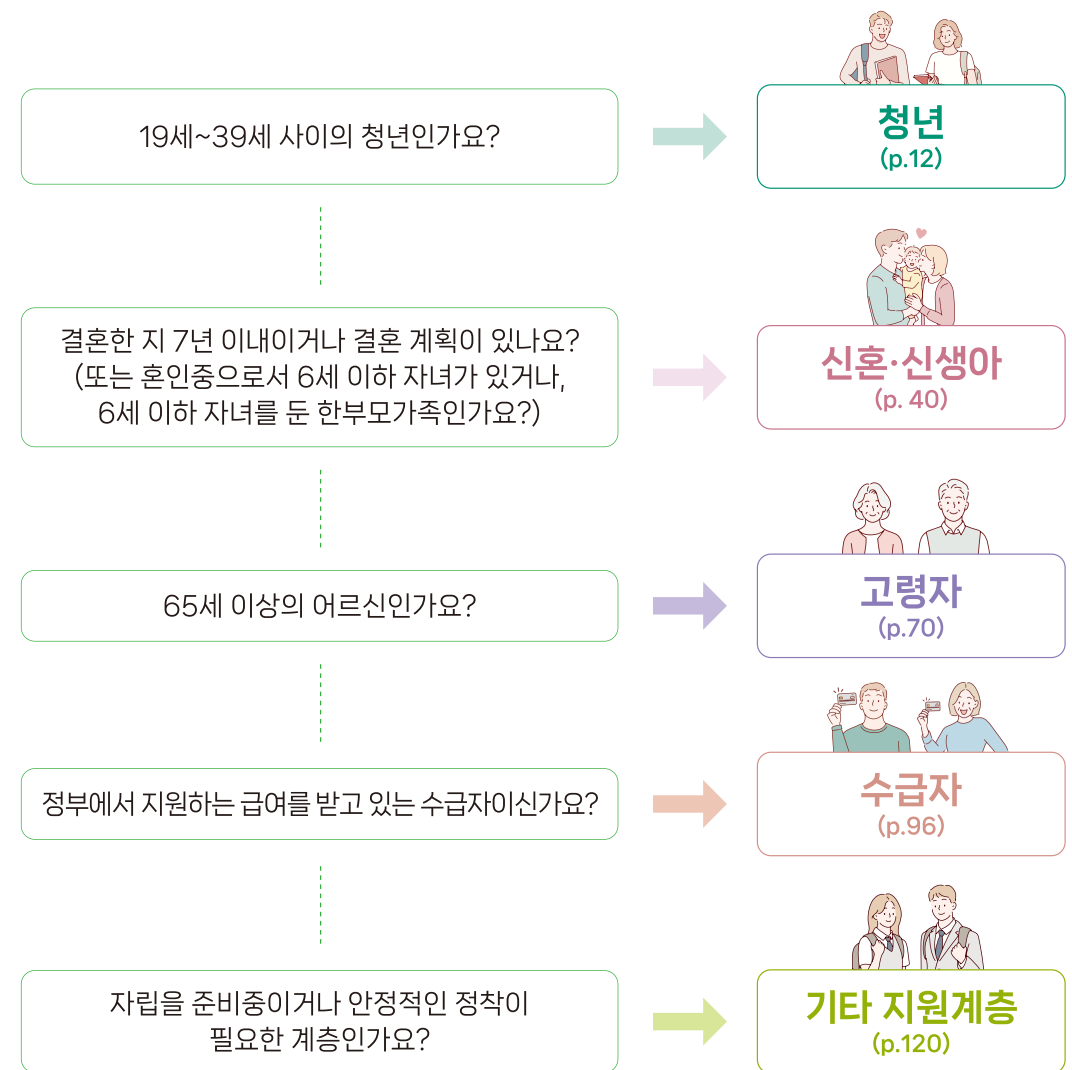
19세~39세 사이의 청년인가요?

청년
(p.12)

결혼한 지 7년 이내이거나 결혼 계획이 있나요?
(또는 혼인중으로서 6세 이하 자녀가 있거나,
6세 이하 자녀를 둔 한부모가족인가요?)

신혼·신생아
(p. 40)

65세 이상의 어르신인가요?

고령자
(p.70)

정부에서 지원하는 급여를 받고 있는 수급자이신가요?

수급자
(p.96)

자립을 준비중이거나 안정적인 정착이
필요한 계층인가요?

기타 지원계층
(p.120)